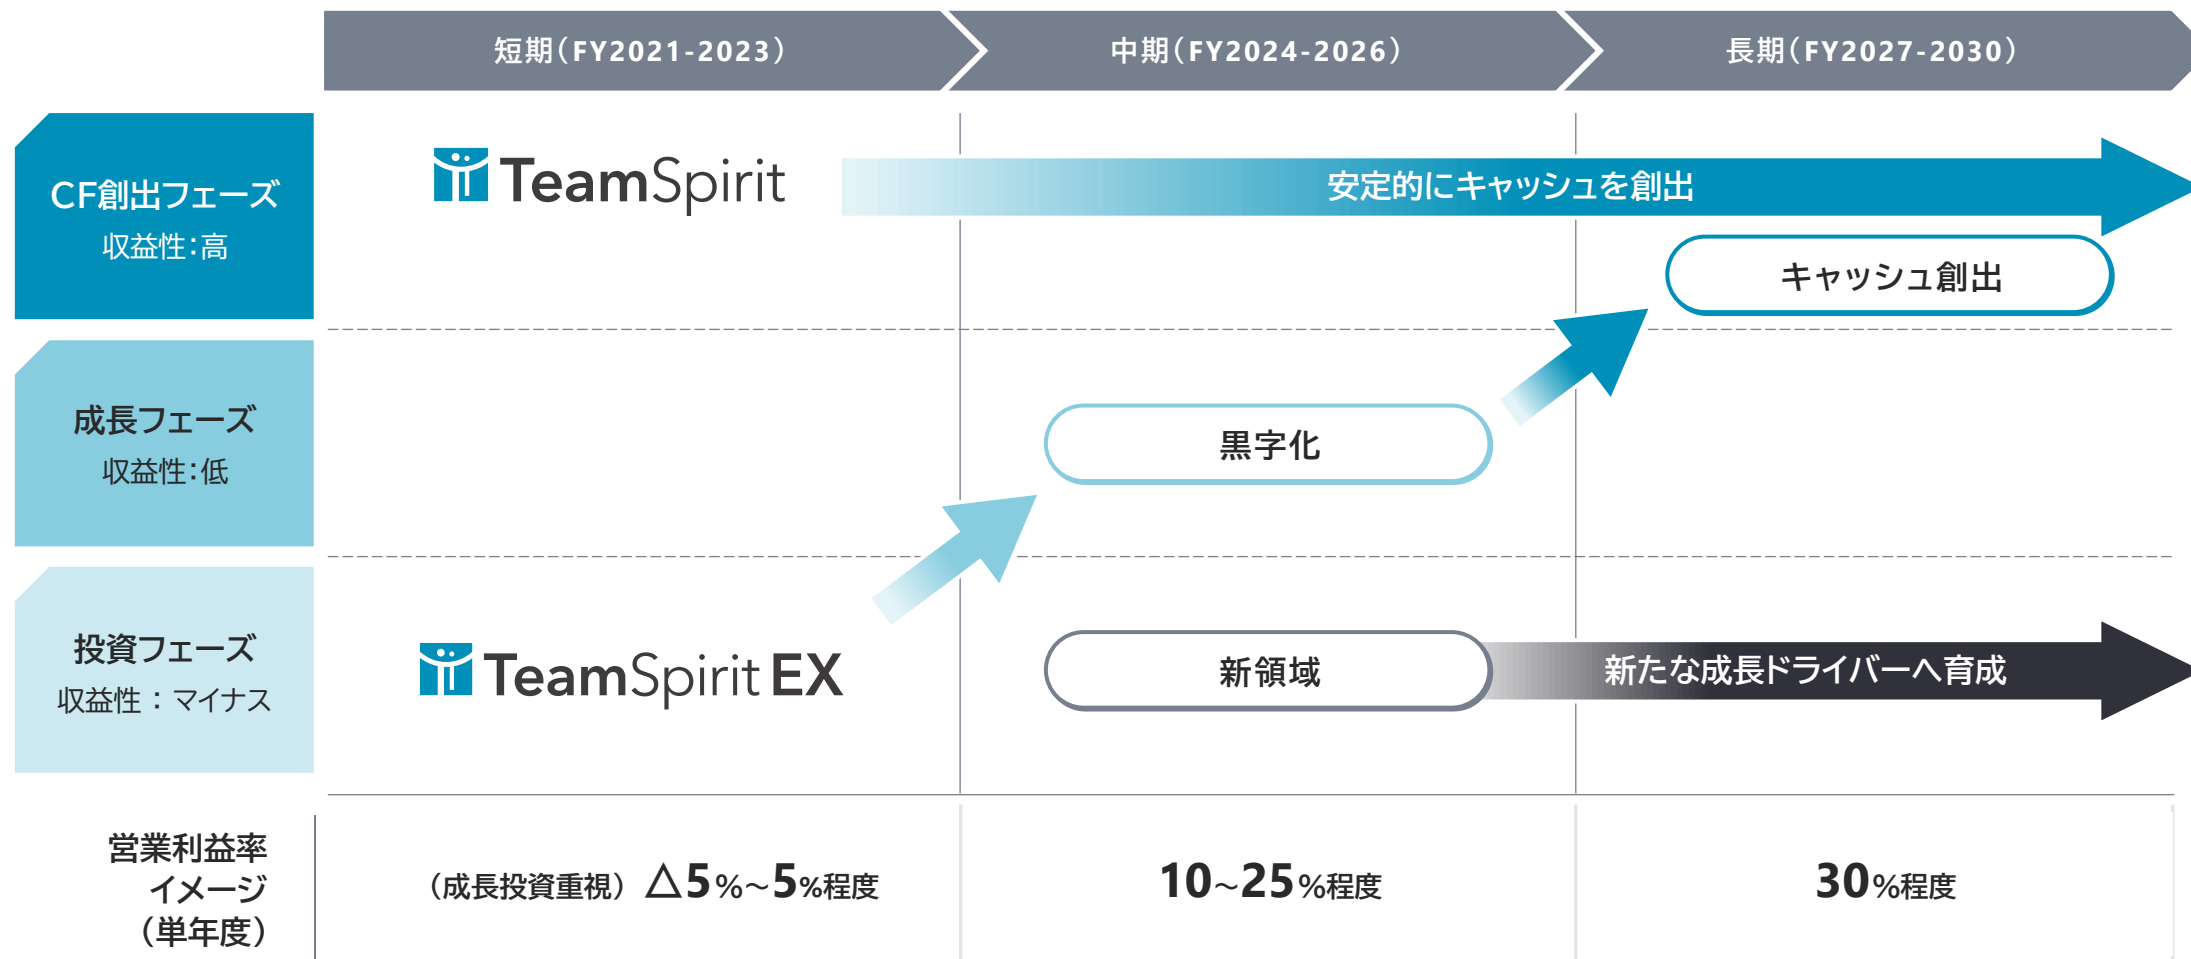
短期（FY2021-2023）

中期（FY2024-2026）

長期（FY2027-2030）

CF創出フェーズ
収益性：高

TeamSpirit

安定的にキャッシュを創出

キャッシュ創出

成長フェーズ
収益性：低

黒字化

投資フェーズ
収益性：マイナス

TeamSpirit EX

新領域

新たな成長ドライバーへ育成

営業利益率イメージ（単年度）

（成長投資重視）△5%~5%程度

10~25%程度

30%程度